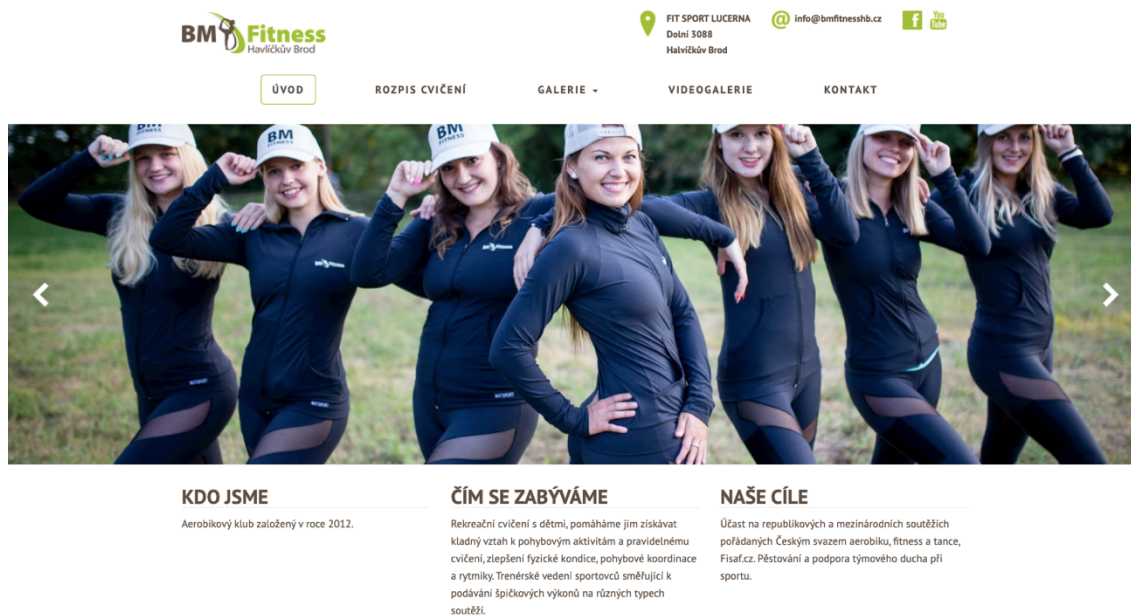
BM Fitness
Havlíčkův Brod

FIT SPORT LUCERNA
Dolní 3088
Halvíčkův Brod

info@bmfitnesshb.cz

f You Tube

ÚVOD ROZPIS CVIČENÍ GALERIE VIDEOGALERIE KONTAKT

BM FITNESS BM FITNESS BM FITNESS BM Fitness

KDO JSME

Aerobikový klub založený v roce 2012.

ČÍM SE ZABÝVÁME

Rekreační cvičení s dětmi, pomáháme jim získávat kladný vztah k pohybovým aktivitám a pravidelnému cvičení, zlepšení fyzické kondice, pohybové koordinace a rytmiky. Trenérské vedení sportovců směřující k podávání špičkových výkonů na různých typech soutěží.

NAŠE CÍLE

Účast na republikových a mezinárodních soutěžích pořádaných Českým svazem aerobiku, fitness a tance, Fisaf.cz. Pěstování a podpora týmového ducha při sportu.